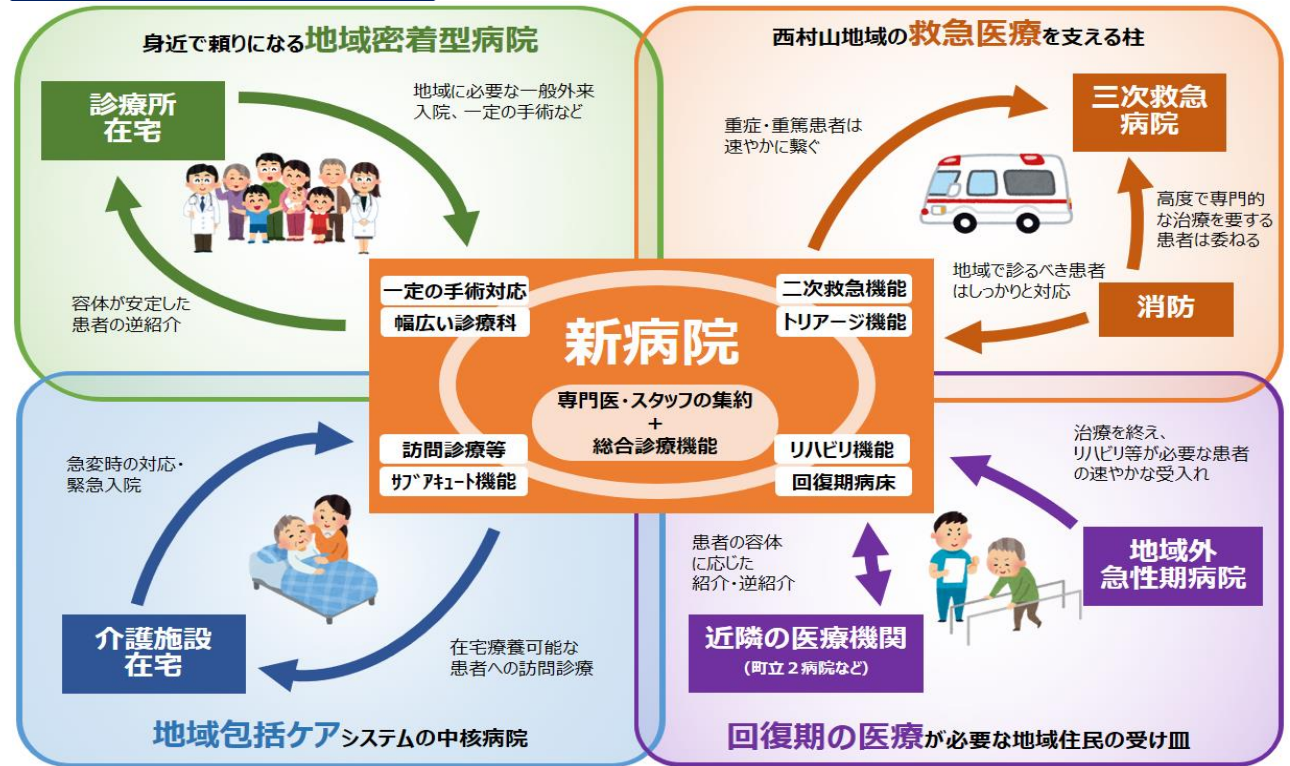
身近で頼りになる地域密着型病院

診療所
在宅

地域に必要な一般外来
入院、一定の手術など

容体が安定した
患者の逆紹介

西村山地域の救急医療を支える柱

重症・重篤患者は
速やかに繋ぐ

三次救急
病院

高度で専門的
な治療を要する
患者は委ねる

地域で診るべき患者
はしっかりと対応

消防

一定の手術対応
幅広い診療科

二次救急機能
トリアージ機能

新病院

専門医・スタッフの集約
+
総合診療機能

訪問診療等
ｻﾌﾞｱｷｭｰﾄ機能

リハビリ機能
回復期病床

急変時の対応・
緊急入院

介護施設
在宅

在宅療養可能な
患者への訪問診療

地域包括ケアシステムの中核病院

治療を終え、
リハビリ等が必要な患者
の速やかな受入れ

患者の容体
に応じた
紹介・逆紹介

地域外
急性期病院

近隣の医療機関
（町立２病院など）

回復期の医療が必要な地域住民の受け皿